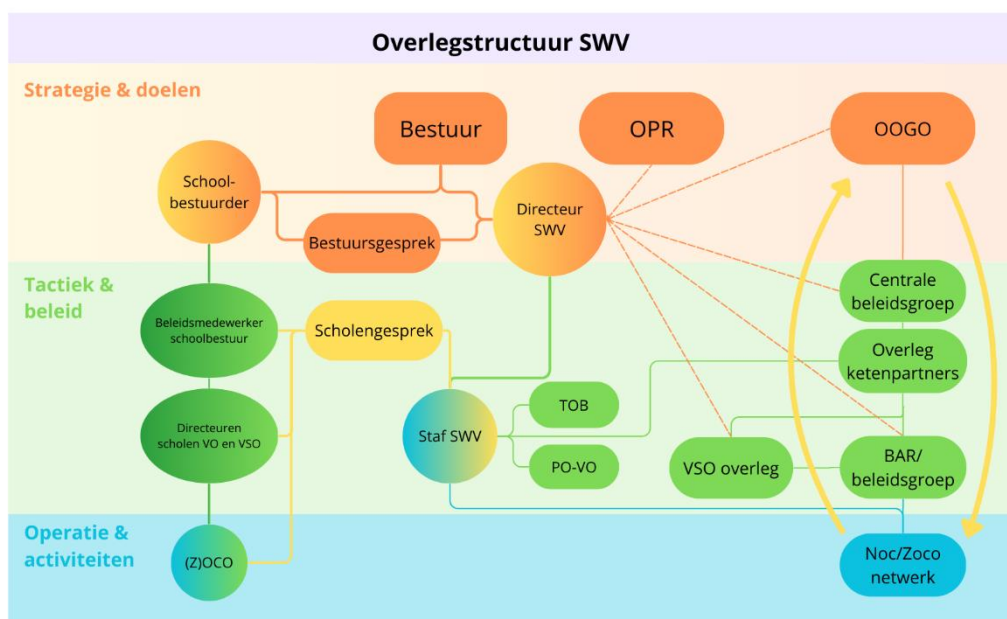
Overlegstructuur SWV

Strategie & doelen

Bestuur

OPR

OOGO

School-bestuurder

Bestuursgesprek

Directeur SWV

Tactiek & beleid

Beleidsmedewerker schoolbestuur

Scholengesprek

Centrale beleidsgroep

Overleg ketenpartners

Directeuren scholen VO en VSO

Staf SWV

TOB

PO-VO

VSO overleg

BAR/ beleidsgroep

Operatie & activiteiten

(Z)OCO

Noc/Zoco netwerk